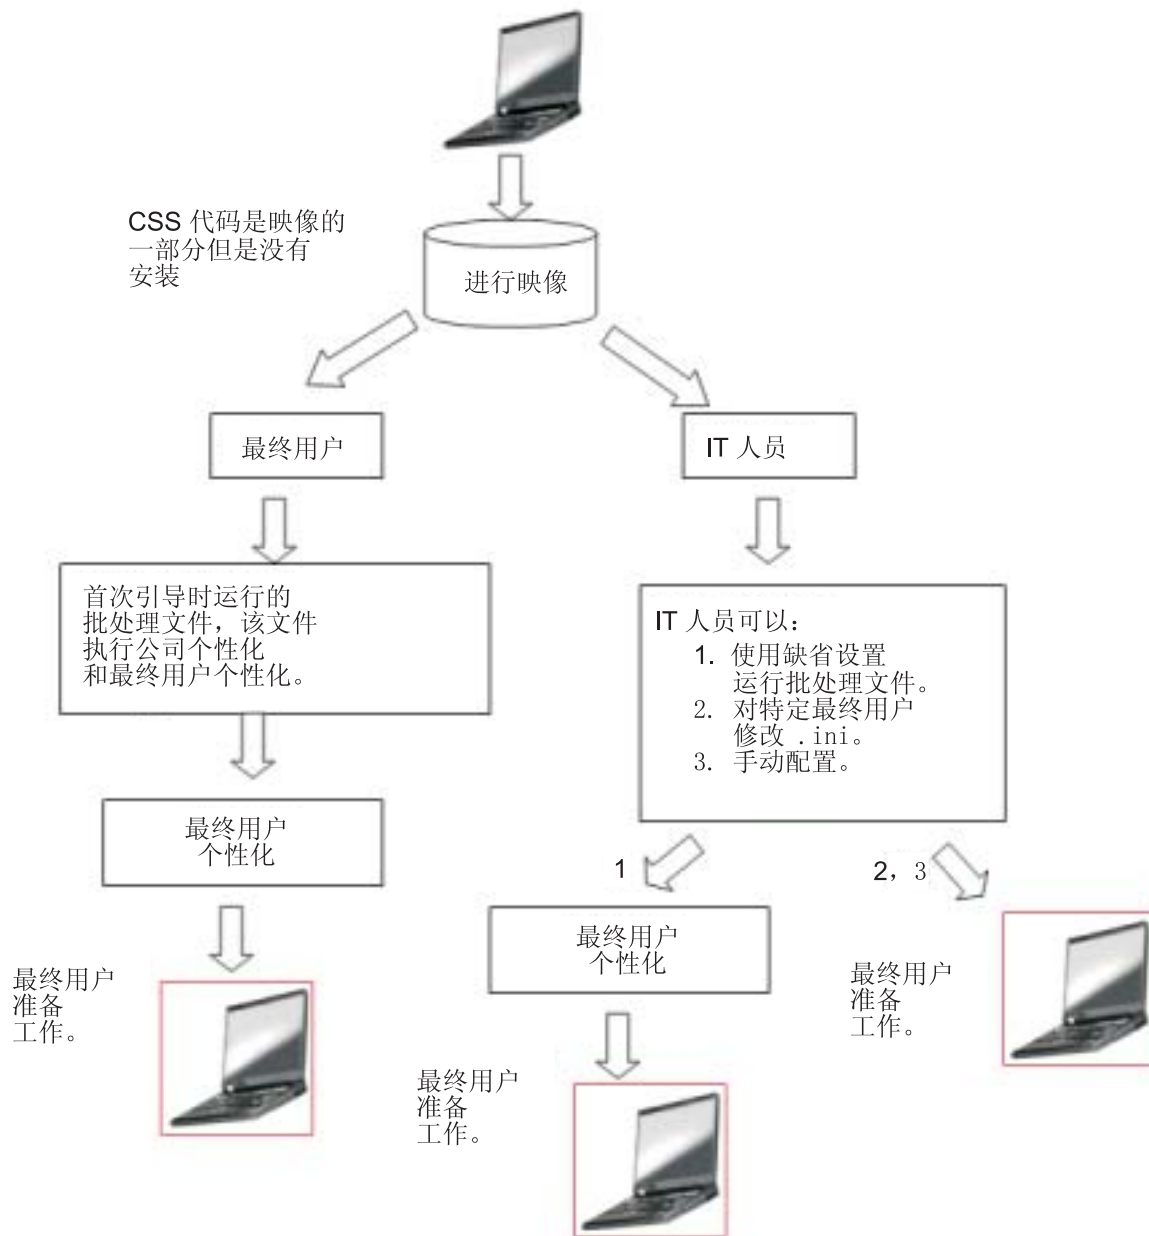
CSS 代码是映像的一部分但是没有安装

进行映像

最终用户

IT 人员

首次引导时运行的批处理文件，该文件执行公司个性化和最终用户个性化。

IT 人员可以：
1. 使用缺省设置运行批处理文件。
2. 对特定最终用户修改 .ini。
3. 手动配置。

最终用户个性化

1

2，3

最终用户准备工作。

最终用户个性化

最终用户准备工作。

最终用户准备工作。